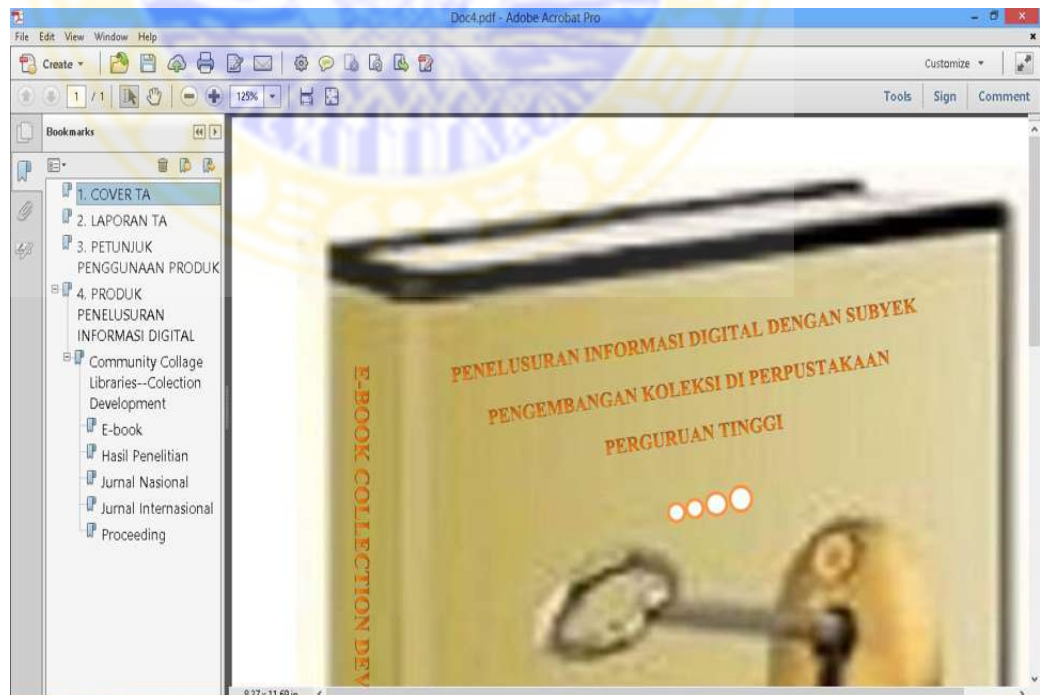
Doc4.pdf - Adobe Acrobat Pro

File Edit View Window Help

Create

Customize

1 /1 125%

Tools Sign Comment

Bookmarks

1. COVER TA
2. LAPORAN TA
3. PETUNJUK PENGGUNAAN PRODUK
4. PRODUK PENELUSURAN INFORMASI DIGITAL
Community Collage Libraries--Colection Development
E-book
Hasil Penelitian
Jurnal Nasional
Jurnal Internasional
Proceeding

E-BOOK COLLECTION DEV

PENELUSURAN INFORMASI DIGITAL DENGAN SUBYEK PENGEMBANGAN KOLEKSI DI PERPUSTAKAAN PERGURUAN TINGGI

8,27 x 11,69 in